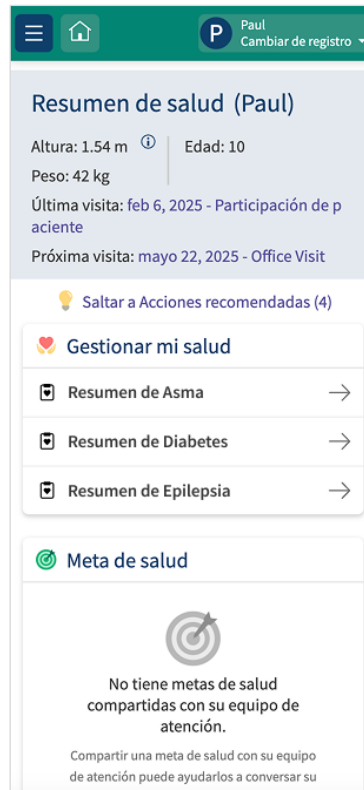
P Paul
Cambiar de registro

Resumen de salud (Paul)

Altura: 1.54 m ⓘ
Edad: 10
Peso: 42 kg
Última visita: feb 6, 2025 - Participación de paciente
Próxima visita: mayo 22, 2025 - Office Visit

Saltar a Acciones recomendadas (4)

Gestionar mi salud

Resumen de Asma →

Resumen de Diabetes →

Resumen de Epilepsia →

Meta de salud

No tiene metas de salud compartidas con su equipo de atención.

Compartir una meta de salud con su equipo de atención puede ayudarlos a conversar su